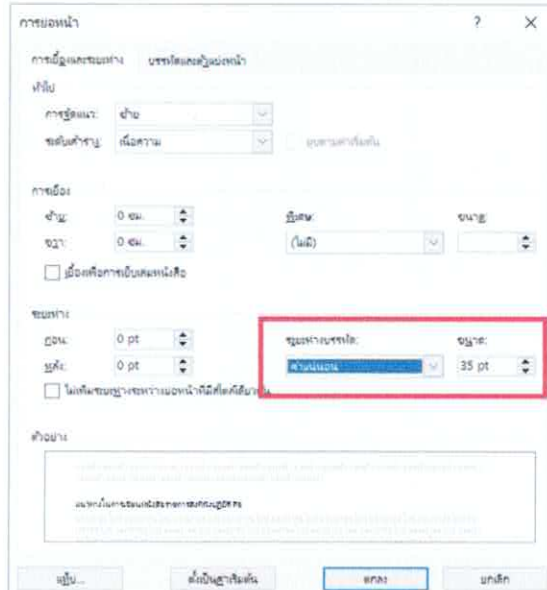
การย่อหน้า ? ×

การเยื้องและระยะห่าง บรรทัดและตัวแบ่งหน้า

ทั่วไป

การจัดแนว: ซ้าย

ระดับเค้าร่าง: เนื้อความ

ยุบตามค่าเริ่มต้น

การเยื้อง

ซ้าย: 0 ซม.

ขวา: 0 ซม.

พิเศษ:

(ไม่มี)

ขนาด:

เยื้องเพื่อการเย็บเล่มหนังสือ

ระยะห่าง

ก่อน: 0 pt

หลัง: 0 pt

ระยะห่างบรรทัด:

ค่าแน่นอน

ขนาด:

35 pt

ไม่เพิ่มระยะห่างระหว่างย่อหน้าที่มีสไตล์เดียวกัน

ตัวอย่าง

แท็บ... ตั้งเป็นค่าเริ่มต้น ตกลง ยกเลิก